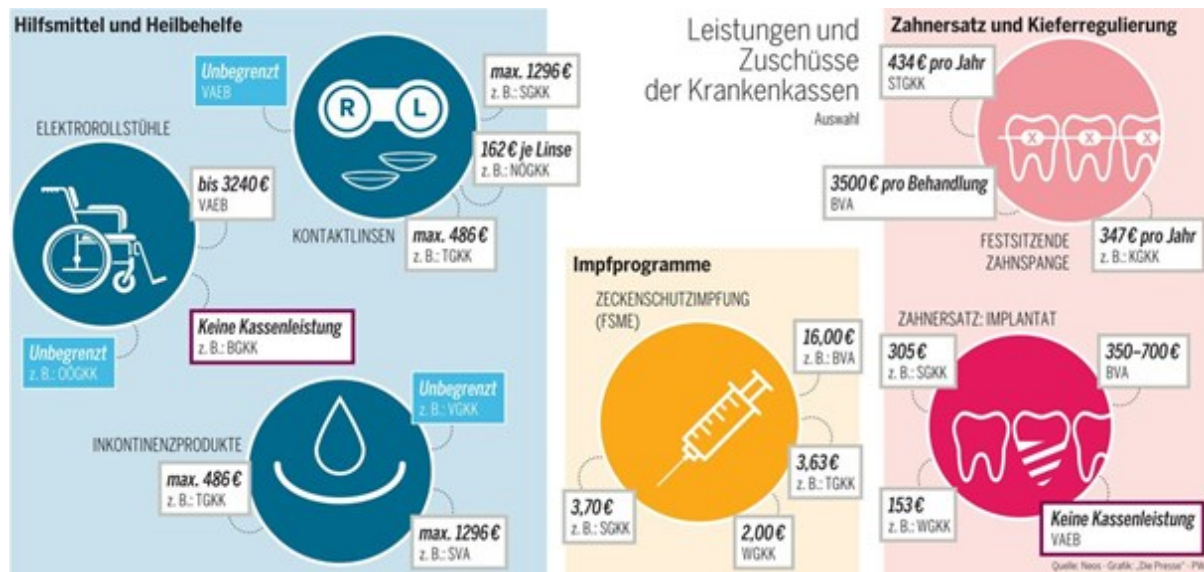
Hilfsmittel und Heilbehelfe

Unbegrenzt
VAEB

max. 1296 €
z. B.: SGKK

R L

ELEKTROROLLSTÜHLE

162 € je Linse
z. B.: NÖGKK

bis 3240 €
VAEB

KONTAKTLINSEN

max. 486 €
z. B.: TGKK

Keine Kassenleistung
z. B.: BGKK

Unbegrenzt
z. B.: OÖGKK

Unbegrenzt
z. B.: VGKK

INKONTINENZPRODUKTE

max. 486 €
z. B.: TGKK

max. 1296 €
z. B.: SVA

Leistungen und Zuschüsse der Krankenkassen
Auswahl

Zahnersatz und Kieferregulierung

434 € pro Jahr
STGKK

3500 € pro Behandlung
BVA

FESTSITZENDE ZAHNSPANGE

347 € pro Jahr
z. B.: KGKK

Impfprogramme

ZECKENSCHUTZIMPFUNG (FSME)

16,00 €
z. B.: BVA

3,63 €
z. B.: TGKK

3,70 €
z. B.: SGKK

2,00 €
WGKK

ZAHNERSATZ: IMPLANTAT

305 €
z. B.: SGKK

350–700 €
BVA

153 €
z. B.: WGKK

Keine Kassenleistung
VAEB

Quelle: Neos · Grafik: „Die Presse" · PW